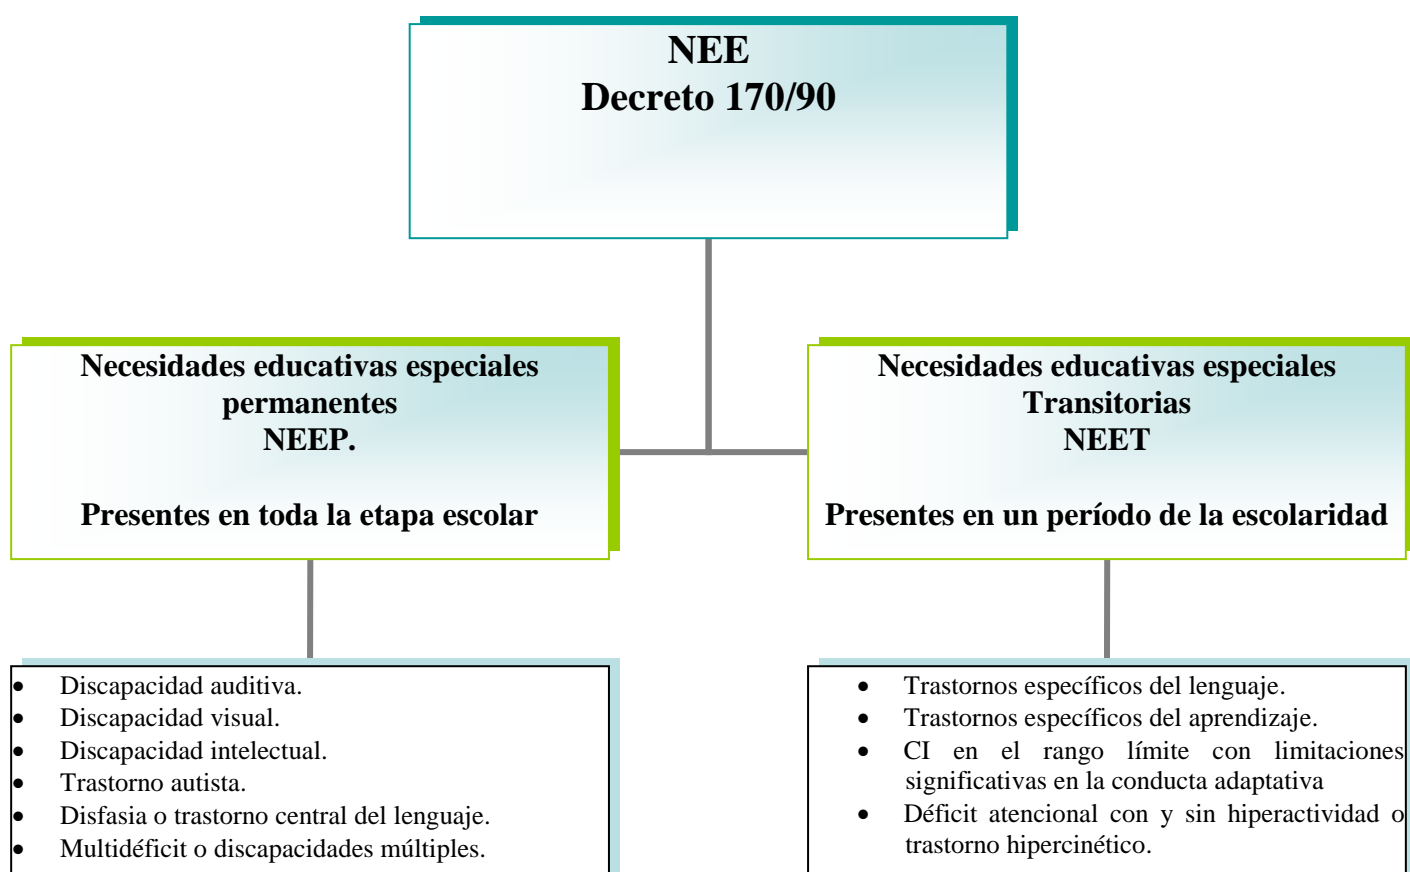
NEE
Decreto 170/90

Necesidades educativas especiales permanentes
NEEP.

Presentes en toda la etapa escolar

Necesidades educativas especiales Transitorias
NEET

Presentes en un período de la escolaridad

- Discapacidad auditiva.
- Discapacidad visual.
- Discapacidad intelectual.
- Trastorno autista.
- Disfasia o trastorno central del lenguaje.
- Multidéficit o discapacidades múltiples.

- Trastornos específicos del lenguaje.
- Trastornos específicos del aprendizaje.
- CI en el rango límite con limitaciones significativas en la conducta adaptativa
- Déficit atencional con y sin hiperactividad o trastorno hipercinético.